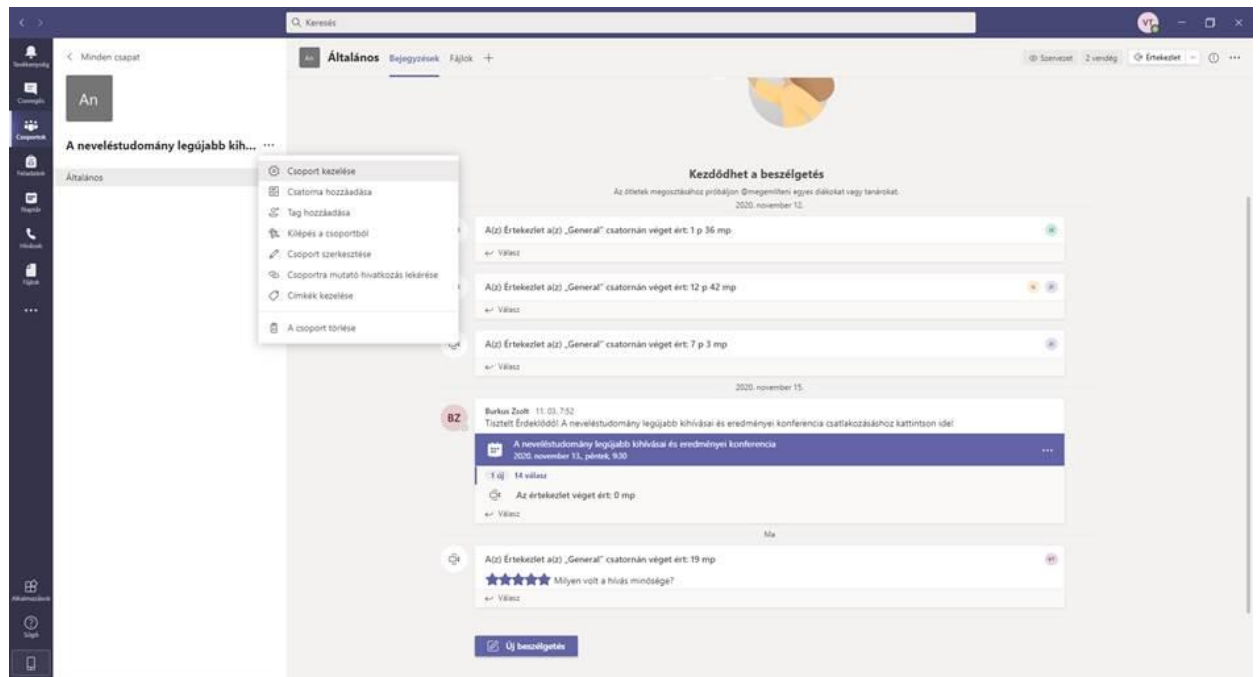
Keresés

VT

Tevékenység
Csevegés
Csoportok
Feladatok
Naptár
Hívások
Fájlok
...
Alkalmazások
Súgó

< Minden csapat

An

A neveléstudomány legújabb kih... ...

Általános

Csoport kezelése
Csatorna hozzáadása
Tag hozzáadása
Kilépés a csoportból
Csoport szerkesztése
Csoportra mutató hivatkozás lekérése
Címkék kezelése
A csoport törlése

An Általános Bejegyzések Fájlok +

Szervezet 2 vendég Értekezlet

Kezdődhet a beszélgetés

Az ötletek megosztásához próbáljon @megemlíteni egyes diákokat vagy tanárokat.

2020. november 12.

A(z) Értekezlet a(z) „General" csatornán véget ért: 1 p 36 mp
Válasz

A(z) Értekezlet a(z) „General" csatornán véget ért: 12 p 42 mp
Válasz

A(z) Értekezlet a(z) „General" csatornán véget ért: 7 p 3 mp
Válasz

2020. november 15.

BZ Burkus Zsolt 11. 03. 7:52
Tisztelt Érdeklődő! A neveléstudomány legújabb kihívásai és eredményei konferencia csatlakozásához kattintson ide!

A neveléstudomány legújabb kihívásai és eredményei konferencia
2020. november 13., péntek, 9:30

1 új 14 válasz
Az értekezlet véget ért: 0 mp
Válasz

Ma

A(z) Értekezlet a(z) „General" csatornán véget ért: 19 mp
Milyen volt a hívás minősége?
Válasz

Új beszélgetés